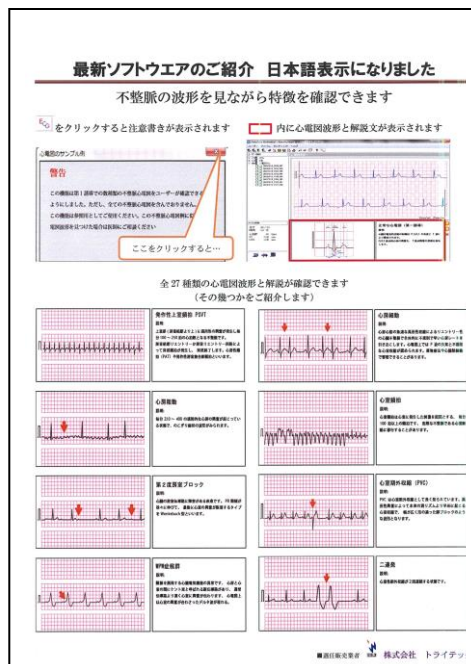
最新ソフトウエアのご紹介　日本語表示になりました

不整脈の波形を見ながら特徴を確認できます

をクリックすると注意書きが表示されます

内に心電図波形と解説文が表示されます

心電図のサンプル集

警告

この機能は第1讃岐での教育用の不整脈心電図をユーザーが確認できるようにしました。ただし、全ての不整脈心電図を含んでおりません。この機能は参考用としてご使用ください。この不整脈心電図例に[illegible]電図診断を行った場合は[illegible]にご確認ください

ここをクリックすると…

全 27 種類の心電図波形と解説が確認できます
（その幾つかをご紹介します）

発作性上室頻拍 PSVT

心房細動

心房粗動

心室細動

第2度房室ブロック

心室期外収縮（PVC）

WPW症候群

二連発

■総販売元 株式会社 トライテッ